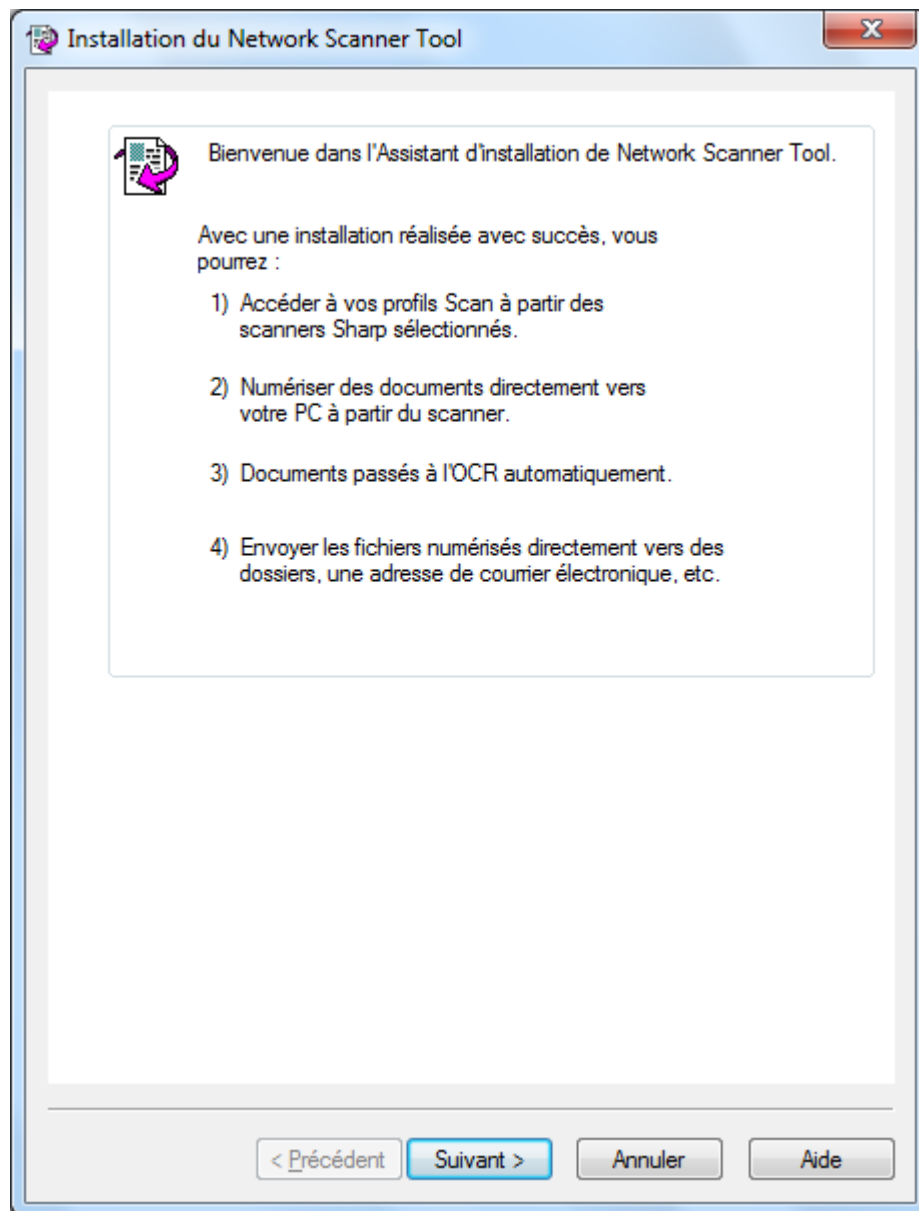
Installation du Network Scanner Tool

Bienvenue dans l'Assistant d'installation de Network Scanner Tool.

Avec une installation réalisée avec succès, vous pourrez :

1) Accéder à vos profils Scan à partir des scanners Sharp sélectionnés.

2) Numériser des documents directement vers votre PC à partir du scanner.

3) Documents passés à l'OCR automatiquement.

4) Envoyer les fichiers numérisés directement vers des dossiers, une adresse de courrier électronique, etc.

< Précédent | Suivant > | Annuler | Aide